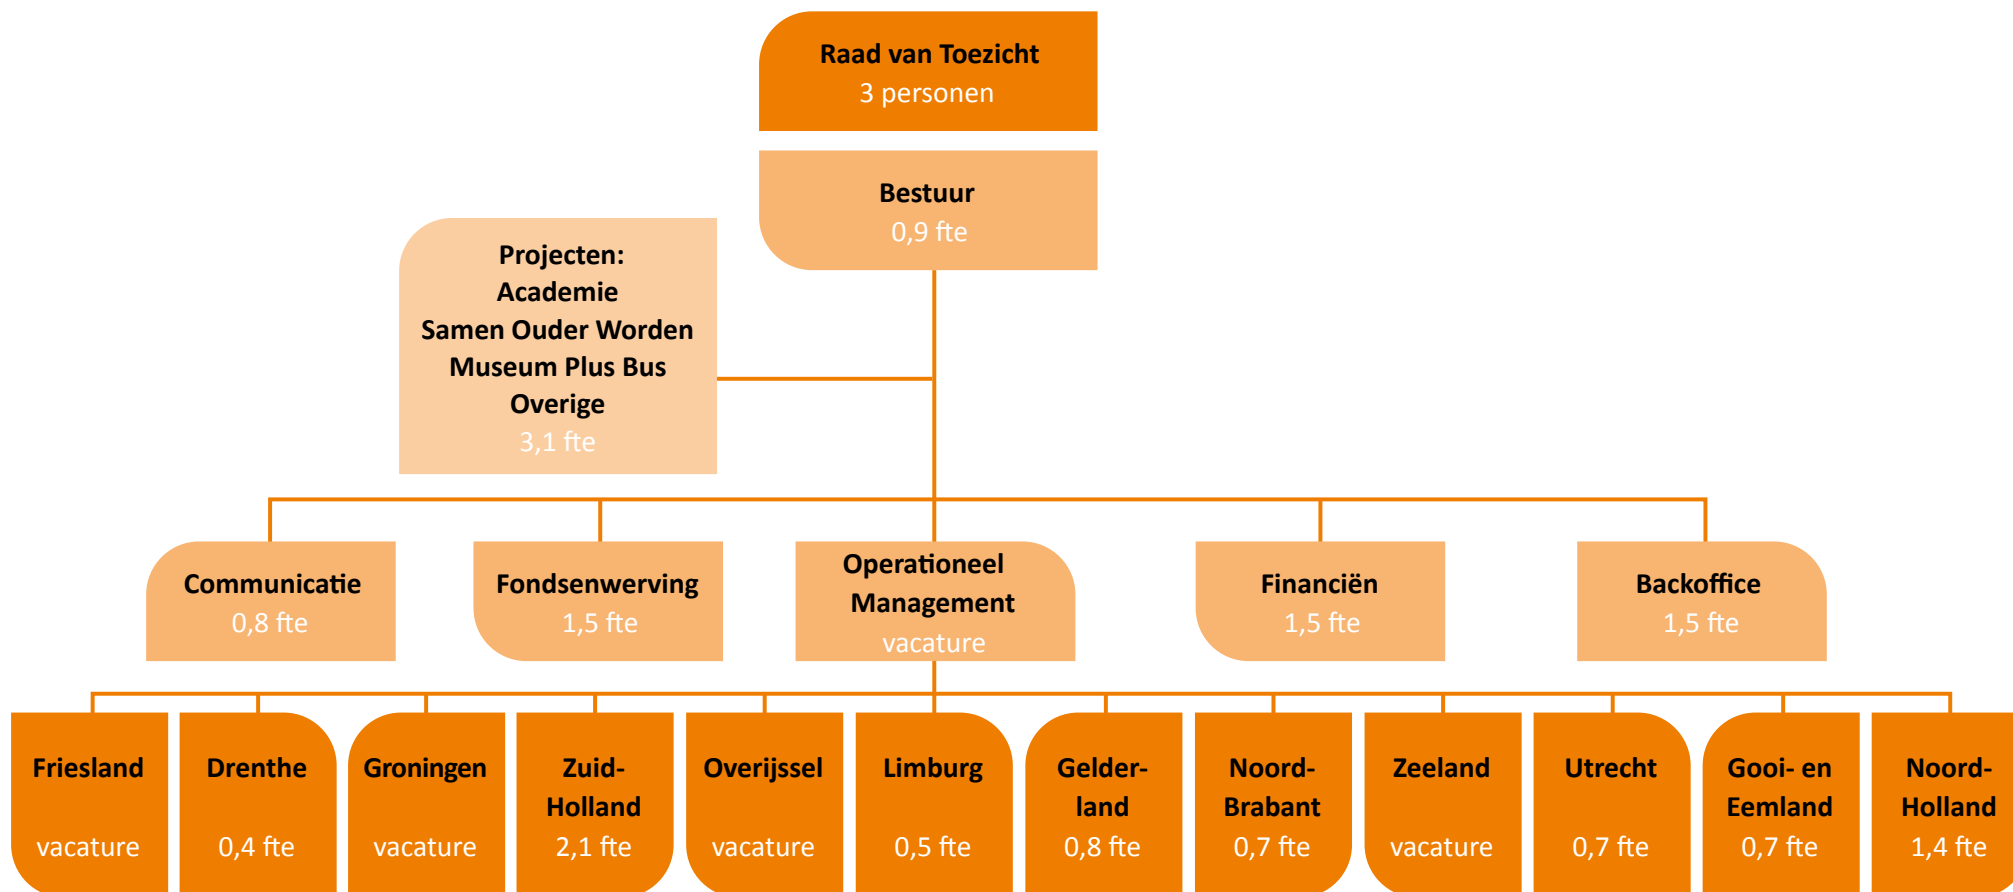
Raad van Toezicht
3 personen

Bestuur
0,9 fte

Projecten:
Academie
Samen Ouder Worden
Museum Plus Bus
Overige
3,1 fte

Communicatie
0,8 fte

Fondsenwerving
1,5 fte

Operationeel Management
vacature

Financiën
1,5 fte

Backoffice
1,5 fte

Friesland
vacature

Drenthe
0,4 fte

Groningen
vacature

Zuid-Holland
2,1 fte

Overijssel
vacature

Limburg
0,5 fte

Gelderland
0,8 fte

Noord-Brabant
0,7 fte

Zeeland
vacature

Utrecht
0,7 fte

Gooi- en Eemland
0,7 fte

Noord-Holland
1,4 fte